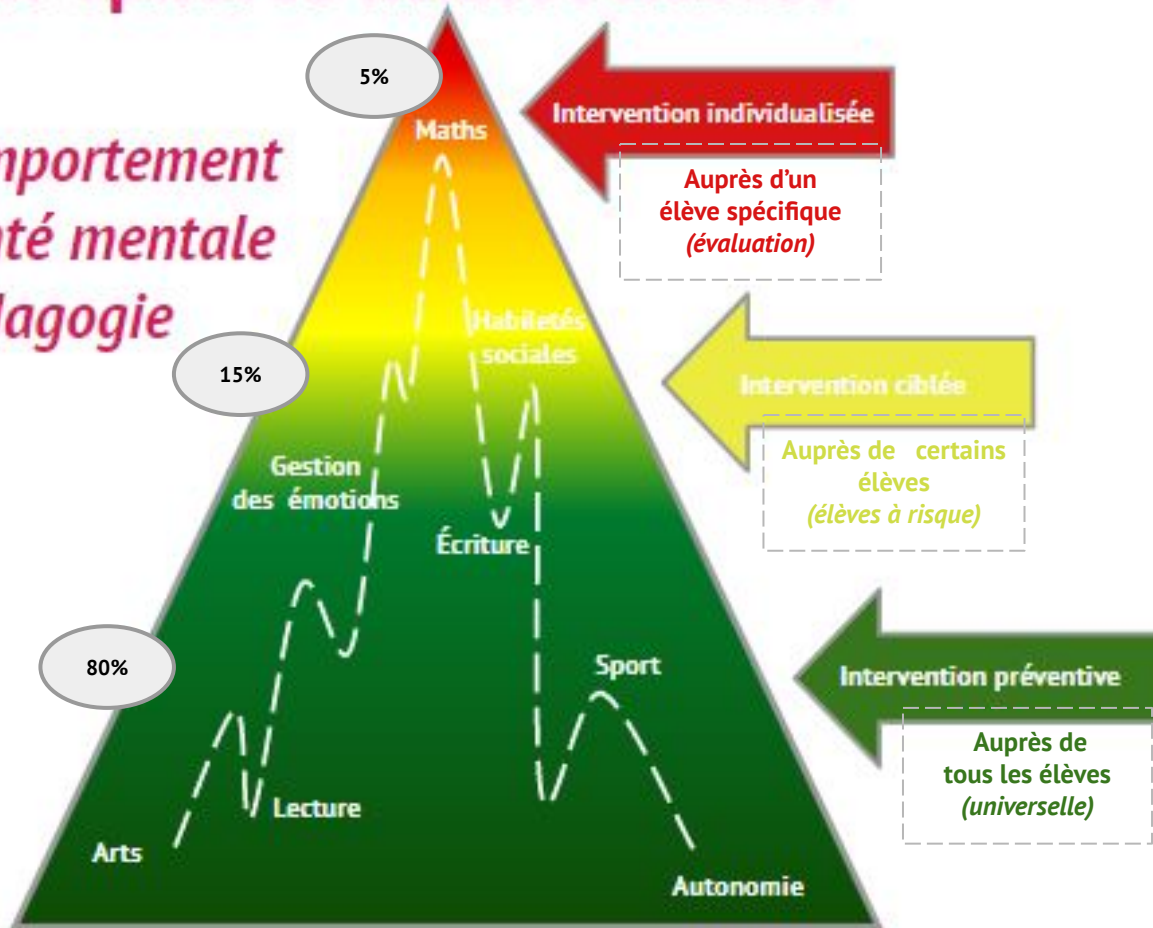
nportement
nté mentale
dagogie

5%

15%

80%

Maths

Habiletés sociales

Gestion des émotions

Écriture

Sport

Lecture

Arts

Autonomie

Intervention individualisée

Auprès d'un élève spécifique *(évaluation)*

Intervention ciblée

Auprès de certains élèves *(élèves à risque)*

Intervention préventive

Auprès de tous les élèves *(universelle)*